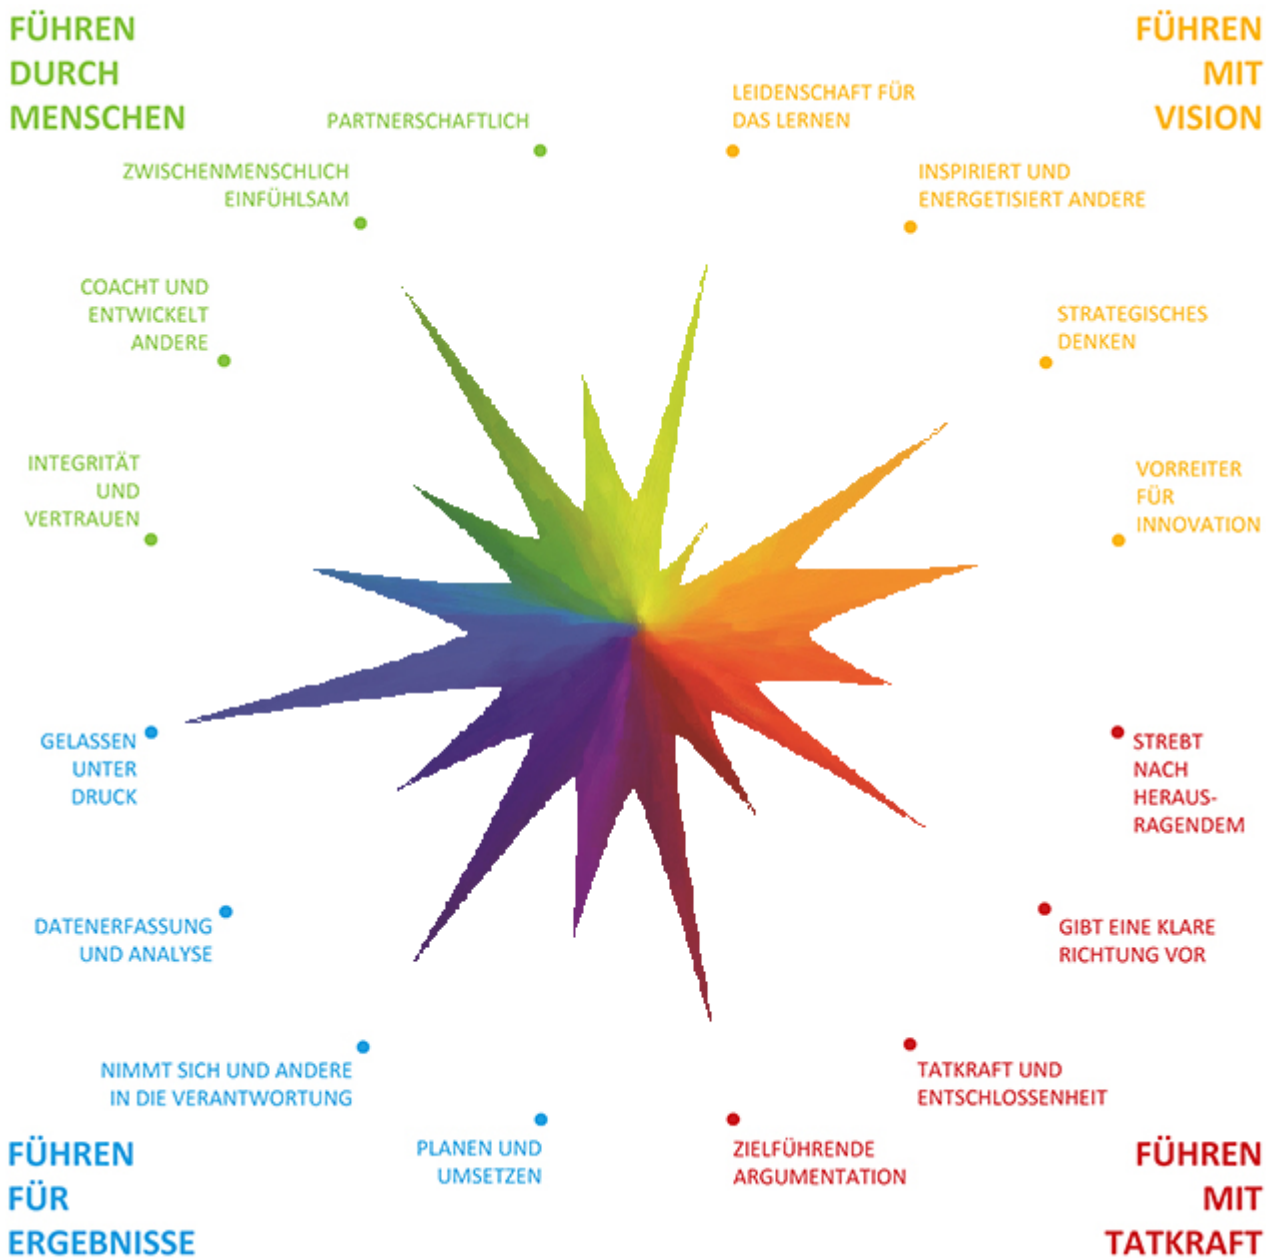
FÜHREN DURCH MENSCHEN

FÜHREN MIT VISION

PARTNERSCHAFTLICH

LEIDENSCHAFT FÜR DAS LERNEN

ZWISCHENMENSCHLICH EINFÜHLSAM

INSPIRIERT UND ENERGETISIERT ANDERE

COACHT UND ENTWICKELT ANDERE

STRATEGISCHES DENKEN

INTEGRITÄT UND VERTRAUEN

VORREITER FÜR INNOVATION

GELASSEN UNTER DRUCK

STREBT NACH HERAUSRAGENDEM

DATENERFASSUNG UND ANALYSE

GIBT EINE KLARE RICHTUNG VOR

NIMMT SICH UND ANDERE IN DIE VERANTWORTUNG

TATKRAFT UND ENTSCHLOSSENHEIT

PLANEN UND UMSETZEN

ZIELFÜHRENDE ARGUMENTATION

FÜHREN FÜR ERGEBNISSE

FÜHREN MIT TATKRAFT